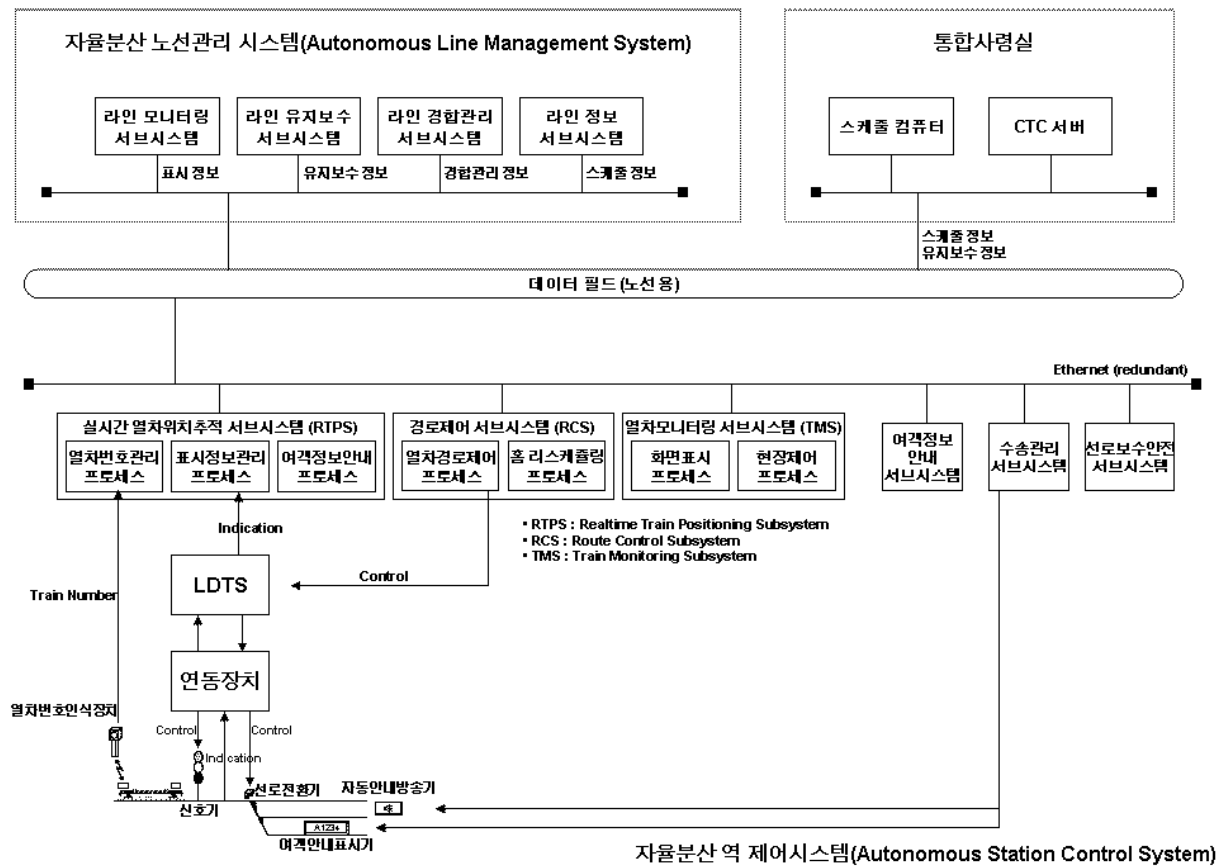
자율분산 노선관리 시스템(Autonomous Line Management System)

라인 모니터링 서브시스템
라인 유지보수 서브시스템
라인 경합관리 서브시스템
라인 정보 서브시스템

표시 정보
유지보수 정보
경합관리 정보
스케줄 정보

통합사령실

스케줄 컴퓨터
CTC 서버

스케줄정보
유지보수 정보

데이터 필드 (노선용)

Ethernet (redundant)

실시간 열차위치추적 서브시스템 (RTPS)
열차번호관리 프로세스
표시정보관리 프로세스
여객정보안내 프로세스

경로제어 서브시스템 (RCS)
열차경로제어 프로세스
홈 리스케쥴링 프로세스

열차모니터링 서브시스템 (TMS)
화면표시 프로세스
현장제어 프로세스

여객정보 안내 서브시스템
수송관리 서브시스템
선로보수안전 서브시스템

Indication

▪ RTPS : Realtime Train Positioning Subsystem
▪ RCS : Route Control Subsystem
▪ TMS : Train Monitoring Subsystem

LDTS
Control
Train Number

연동장치

열차번호인식장치
Control
Indication
Control
선로전환기
자동안내방송기
신호기
A1234
여객안내표시기

자율분산 역 제어시스템(Autonomous Station Control System)